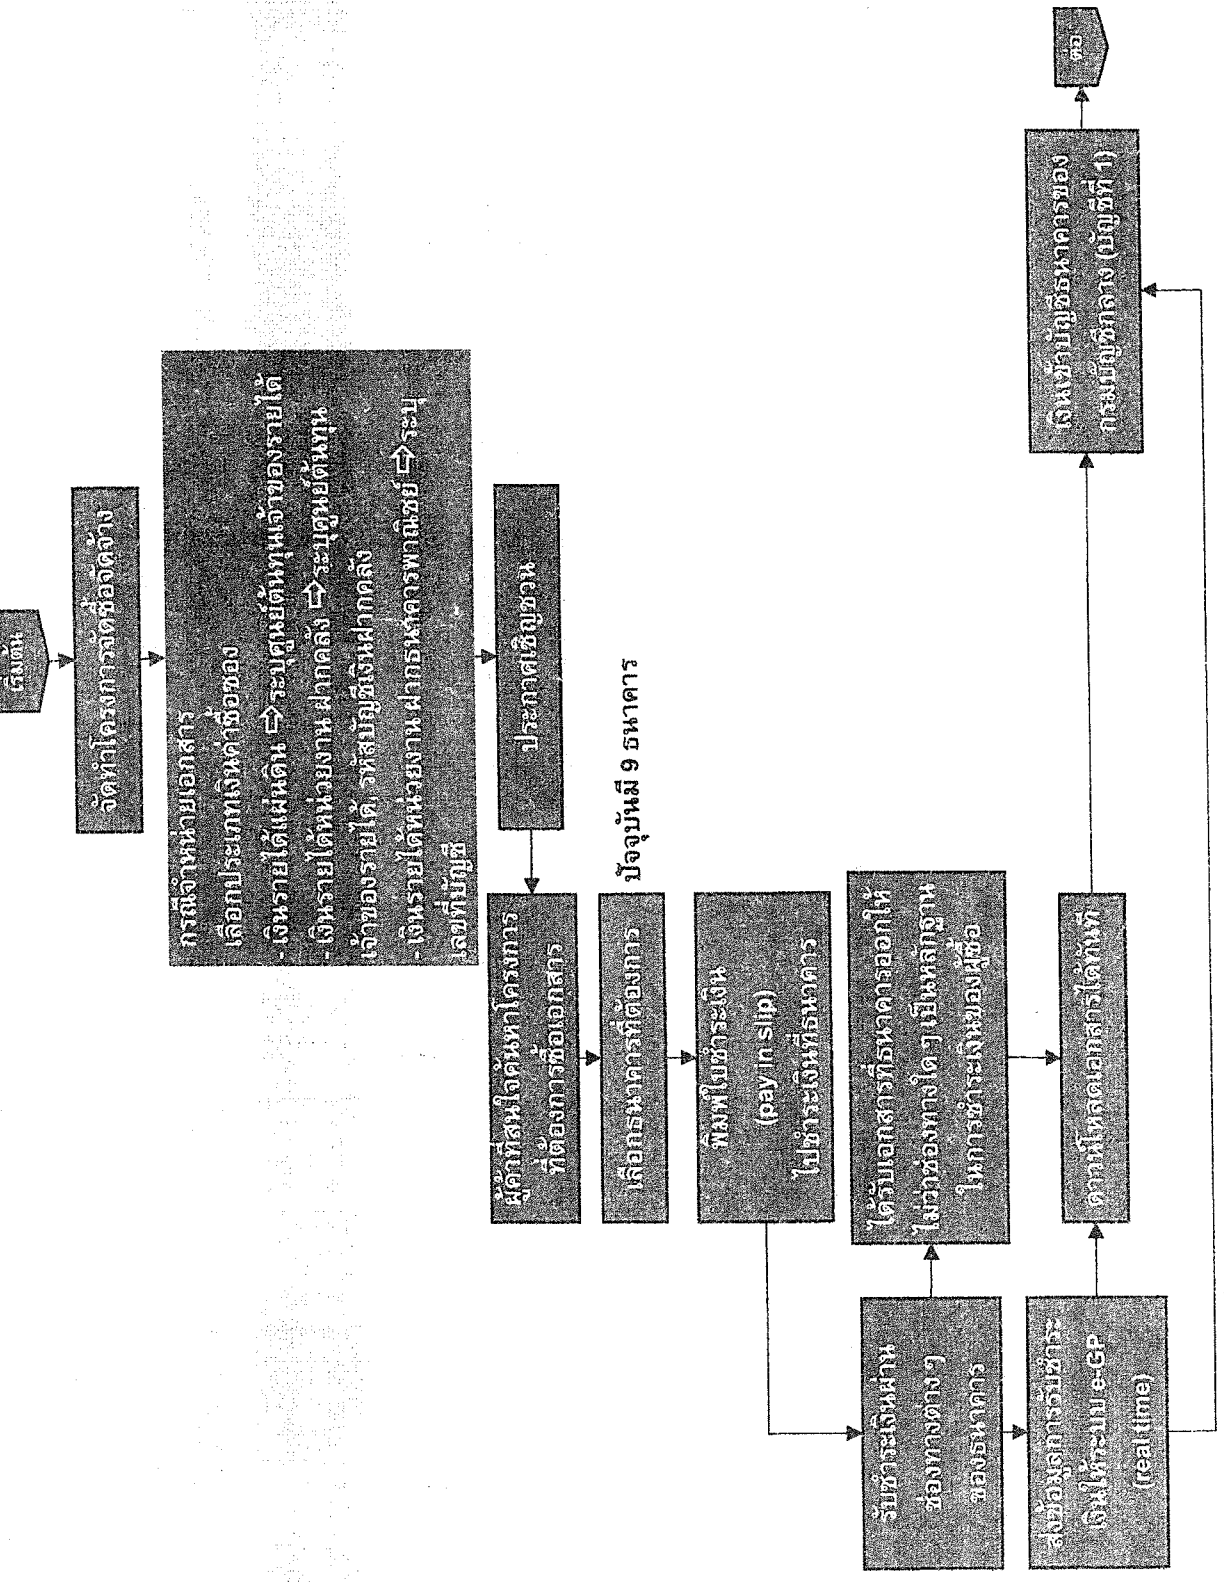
เริ่มต้น

จัดทำโครงการจัดซื้อจัดจ้าง

กรณีจำหน่ายเอกสาร
เลือกประเภทเงินค่าซื้อซอง
- เงินรายได้แผ่นดิน ⇨ ระบุรหัสศูนย์ต้นทุนเจ้าของรายได้
- เงินรายได้หน่วยงาน ฝากคลัง ⇨ ระบุศูนย์ต้นทุนเจ้าของรายได้, รหัสบัญชีเงินฝากคลัง
- เงินรายได้หน่วยงาน ฝากธนาคารพาณิชย์ ⇨ ระบุเลขที่บัญชี

ประกาศเชิญชวน

ผู้ค้าที่สนใจค้นหาโครงการที่ต้องการซื้อเอกสาร

เลือกธนาคารที่ต้องการ

ปัจจุบันมี 9 ธนาคาร

พิมพ์ใบชำระเงิน (pay in slip) ไปชำระเงินที่ธนาคาร

รับชำระเงินผ่านช่องทางต่าง ๆ ของธนาคาร

ได้รับเอกสารที่ธนาคารออกให้ไม่ว่าช่องทางใด ๆ เป็นหลักฐานในการชำระเงินของผู้ซื้อ

ส่งข้อมูลการรับชำระเงินให้ระบบ e-GP (real time)

ดาวน์โหลดเอกสารได้ทันที

เงินเข้าบัญชีธนาคารของกรมบัญชีกลาง (บัญชีที่ 1)

ต่อ